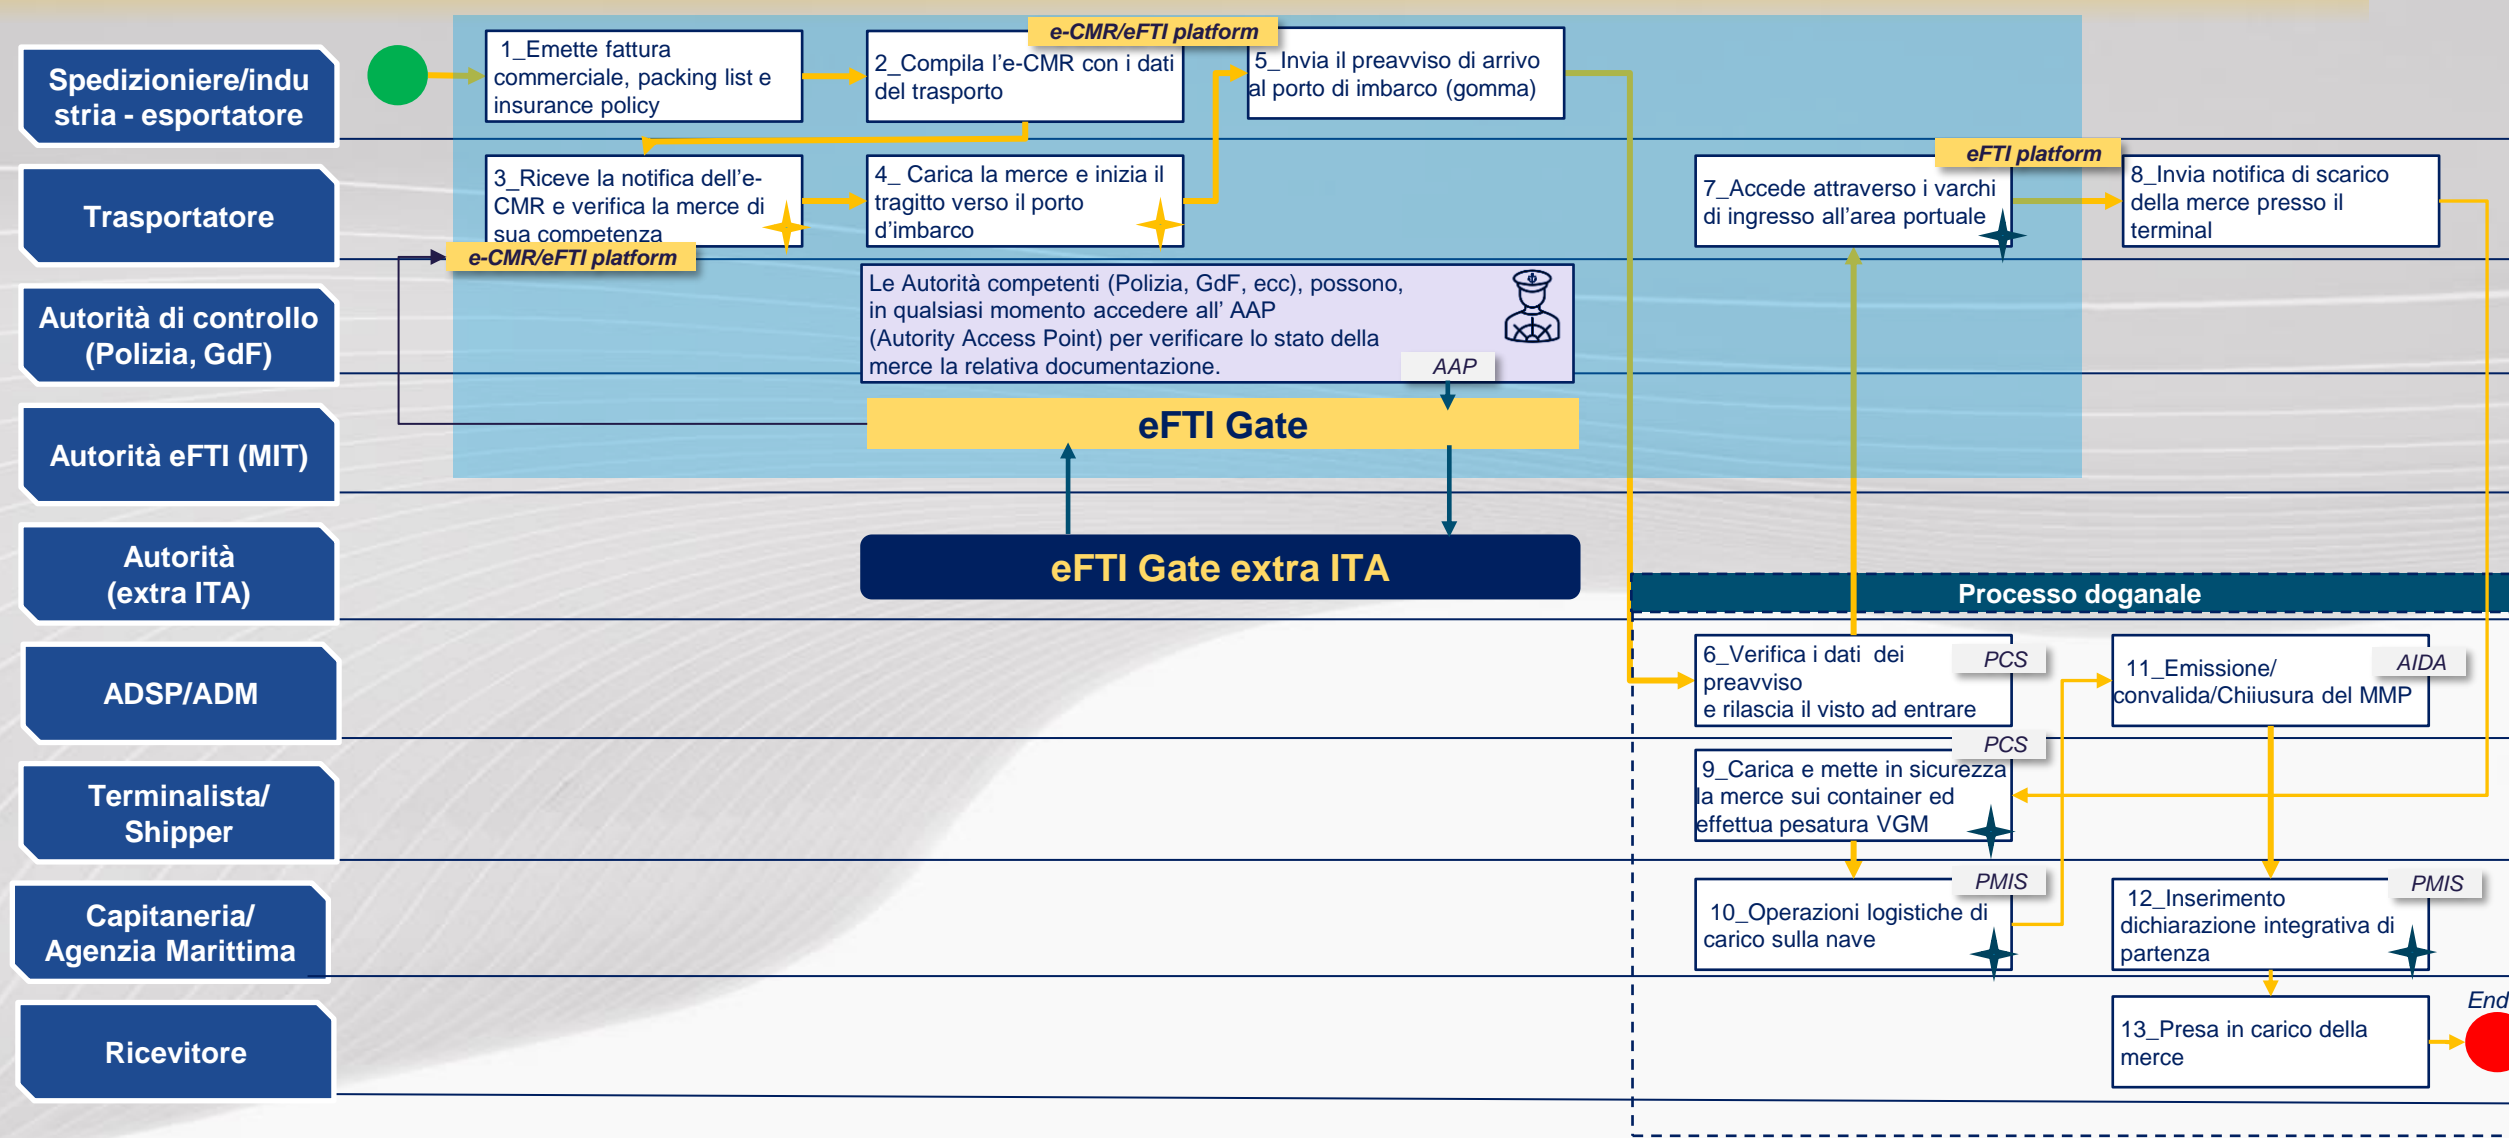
Spedizioniere/industria - esportatore

Trasportatore

Autorità di controllo (Polizia, GdF)

Autorità eFTI (MIT)

Autorità (extra ITA)

ADSP/ADM

Terminalista/ Shipper

Capitaneria/ Agenzia Marittima

Ricevitore

1_Emette fattura commerciale, packing list e insurance policy

e-CMR/eFTI platform

2_Compila l'e-CMR con i dati del trasporto

5_Invia il preavviso di arrivo al porto di imbarco (gomma)

3_Riceve la notifica dell'e-CMR e verifica la merce di sua competenza

4_ Carica la merce e inizia il tragitto verso il porto d'imbarco

e-CMR/eFTI platform

eFTI platform

7_Accede attraverso i varchi di ingresso all'area portuale

8_Invia notifica di scarico della merce presso il terminal

Le Autorità competenti (Polizia, GdF, ecc), possono, in qualsiasi momento accedere all' AAP (Autority Access Point) per verificare lo stato della merce la relativa documentazione.

AAP

eFTI Gate

eFTI Gate extra ITA

Processo doganale

6_Verifica i dati dei preavviso e rilascia il visto ad entrare

PCS

11_Emissione/ convalida/Chiiusura del MMP

AIDA

PCS

9_Carica e mette in sicurezza la merce sui container ed effettua pesatura VGM

PMIS

10_Operazioni logistiche di carico sulla nave

PMIS

12_Inserimento dichiarazione integrativa di partenza

End

13_Presa in carico della merce